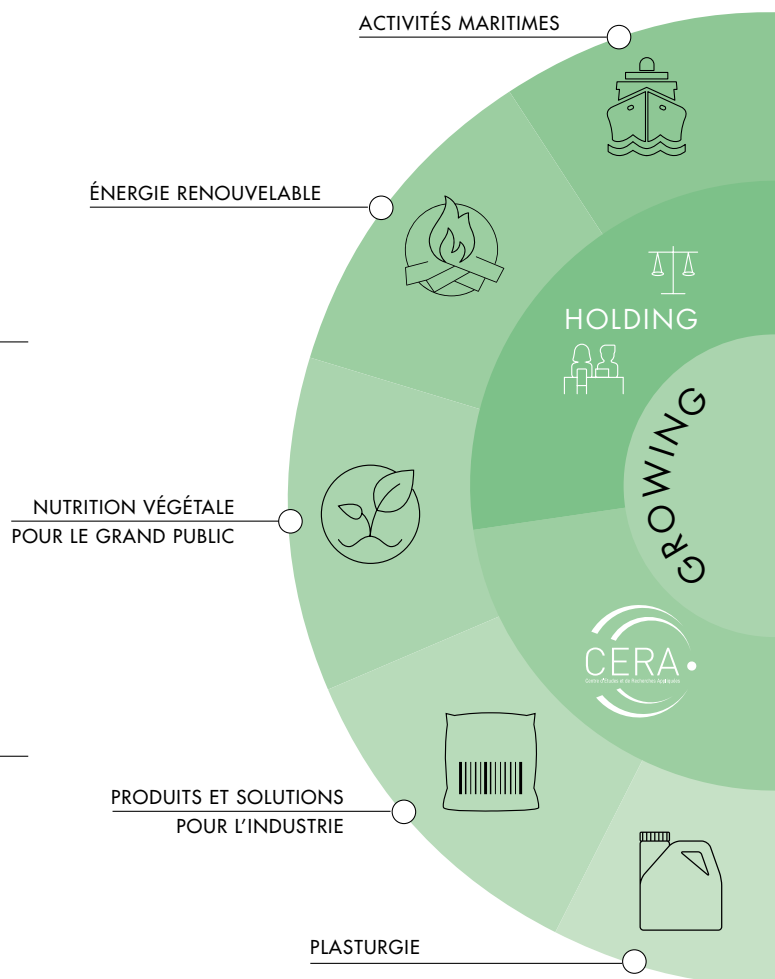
ACTIVITÉS MARITIMES

ÉNERGIE RENOUVELABLE

HOLDING

GROWING

NUTRITION VÉGÉTALE
POUR LE GRAND PUBLIC

CERA
Centre d'Etudes et de Recherches Appliquées

PRODUITS ET SOLUTIONS
POUR L'INDUSTRIE

PLASTURGIE